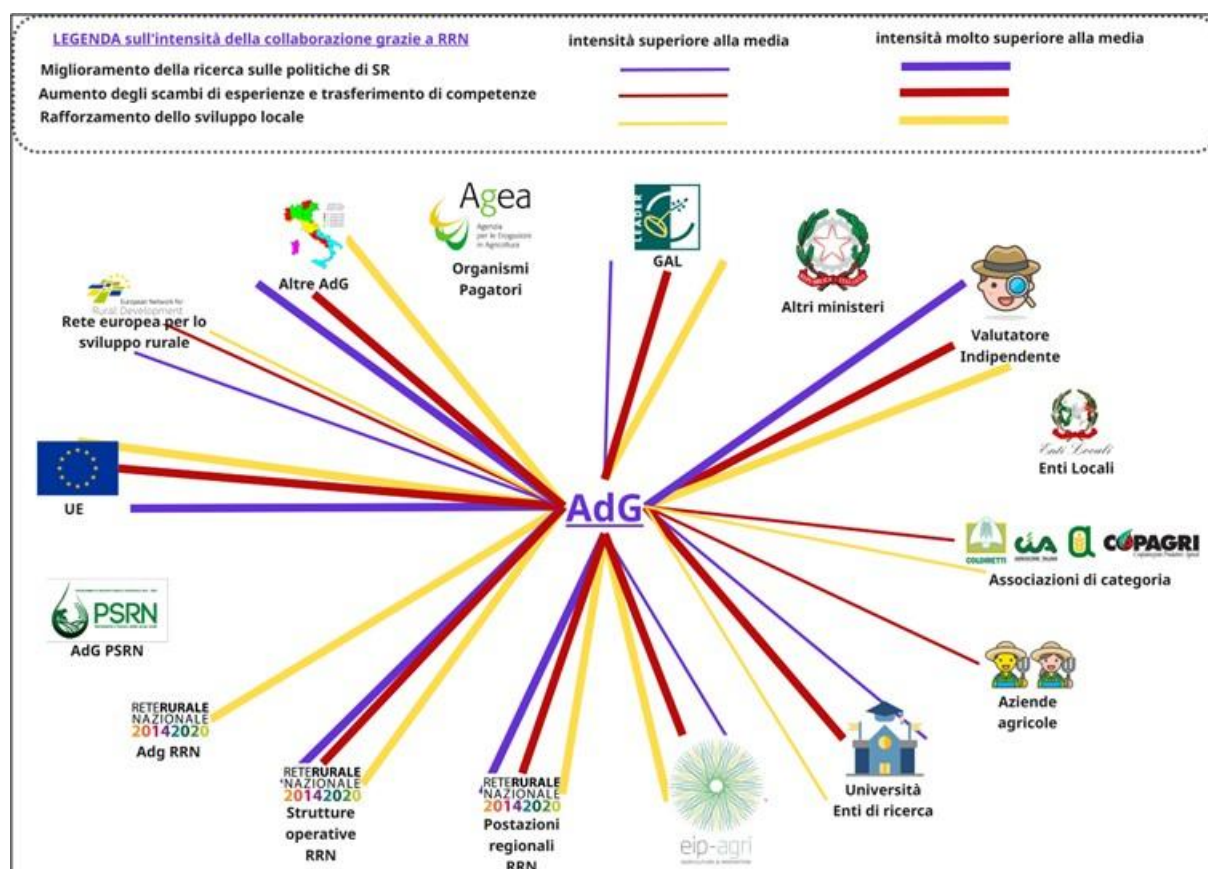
LEGENDA sull'intensità della collaborazione grazie a RRN

intensità superiore alla media

intensità molto superiore alla media

Miglioramento della ricerca sulle politiche di SR

Aumento degli scambi di esperienze e trasferimento di competenze

Rafforzamento dello sviluppo locale

Agea
Agenzia per le Erogazioni in Agricoltura

Organismi Pagatori

LEADER

GAL

Altre AdG

Altri ministeri

European Network for Rural Development

Rete europea per lo sviluppo rurale

Valutatore Indipendente

Enti Locali

Enti Locali

UE

AdG

COLDIRETTI

cia

COPAGRI

Associazioni di categoria

PSRN

AdG PSRN

Aziende agricole

RETERURALE NAZIONALE 20142020

Adg RRN

RETERURALE NAZIONALE 20142020

Strutture operative RRN

RETERURALE NAZIONALE 20142020

Postazioni regionali RRN

eip-agri

Università Enti di ricerca